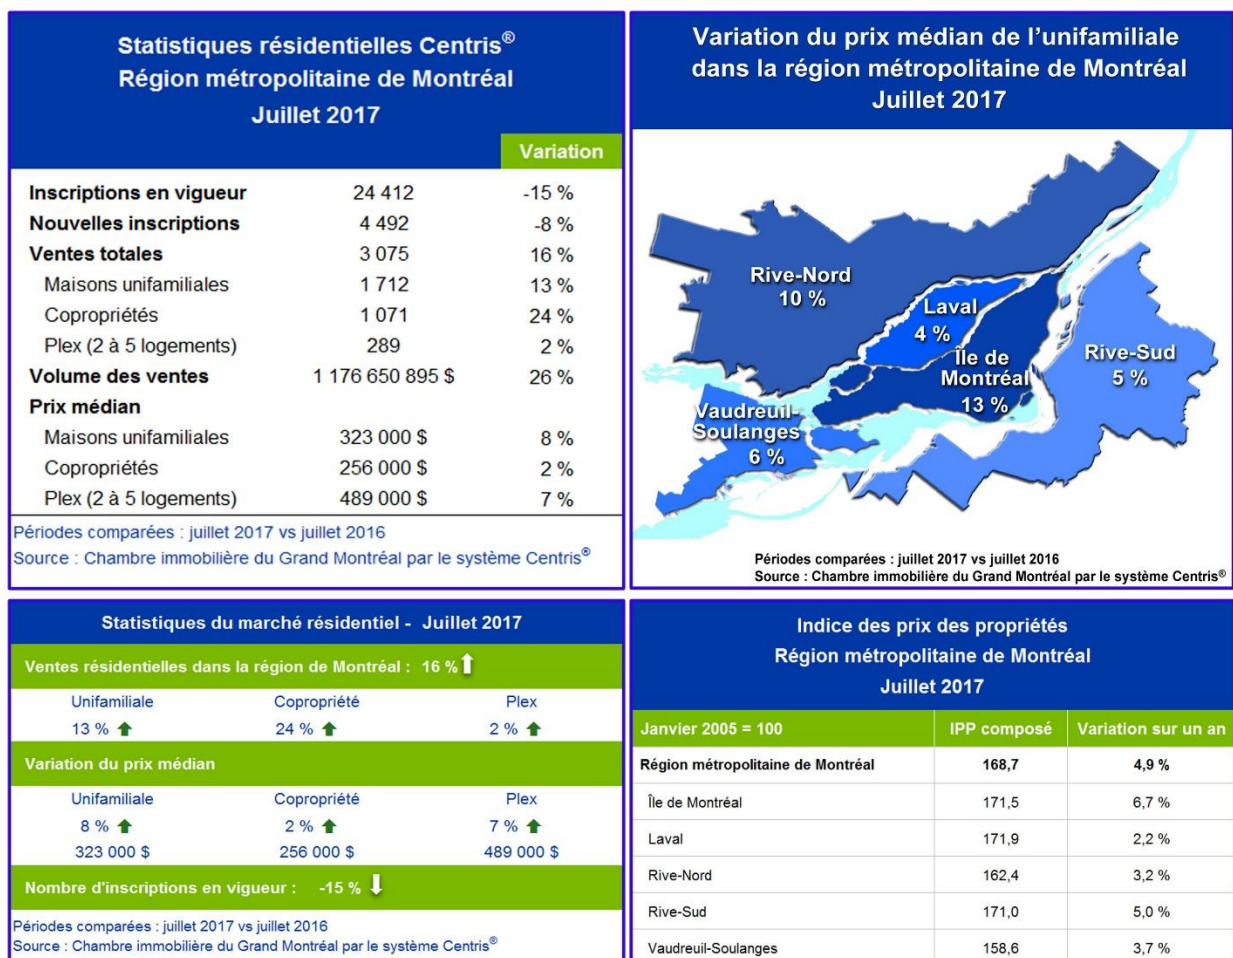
Statistiques résidentielles Centris®
Région métropolitaine de Montréal
Juillet 2017

| | | Variation |
|---|---|---|
| Inscriptions en vigueur | 24 412 | -15 % |
| Nouvelles inscriptions | 4 492 | -8 % |
| Ventes totales | 3 075 | 16 % |
| Maisons unifamiliales | 1 712 | 13 % |
| Copropriétés | 1 071 | 24 % |
| Plex (2 à 5 logements) | 289 | 2 % |
| Volume des ventes | 1 176 650 895 $ | 26 % |
| Prix médian | | |
| Maisons unifamiliales | 323 000 $ | 8 % |
| Copropriétés | 256 000 $ | 2 % |
| Plex (2 à 5 logements) | 489 000 $ | 7 % |

Périodes comparées : juillet 2017 vs juillet 2016
Source : Chambre immobilière du Grand Montréal par le système Centris®

Variation du prix médian de l'unifamiliale dans la région métropolitaine de Montréal
Juillet 2017

Rive-Nord 10 %
Laval 4 %
Île de Montréal 13 %
Rive-Sud 5 %
Vaudreuil-Soulanges 6 %

Périodes comparées : juillet 2017 vs juillet 2016
Source : Chambre immobilière du Grand Montréal par le système Centris®

Statistiques du marché résidentiel - Juillet 2017

Ventes résidentielles dans la région de Montréal : 16 %

| Unifamiliale | Copropriété | Plex |
|---|---|---|
| 13 % | 24 % | 2 % |

Variation du prix médian

| Unifamiliale | Copropriété | Plex |
|---|---|---|
| 8 % | 2 % | 7 % |
| 323 000 $ | 256 000 $ | 489 000 $ |

Nombre d'inscriptions en vigueur : -15 %

Périodes comparées : juillet 2017 vs juillet 2016
Source : Chambre immobilière du Grand Montréal par le système Centris®

Indice des prix des propriétés
Région métropolitaine de Montréal
Juillet 2017

| Janvier 2005 = 100 | IPP composé | Variation sur un an |
|---|---|---|
| Région métropolitaine de Montréal | 168,7 | 4,9 % |
| Île de Montréal | 171,5 | 6,7 % |
| Laval | 171,9 | 2,2 % |
| Rive-Nord | 162,4 | 3,2 % |
| Rive-Sud | 171,0 | 5,0 % |
| Vaudreuil-Soulanges | 158,6 | 3,7 % |